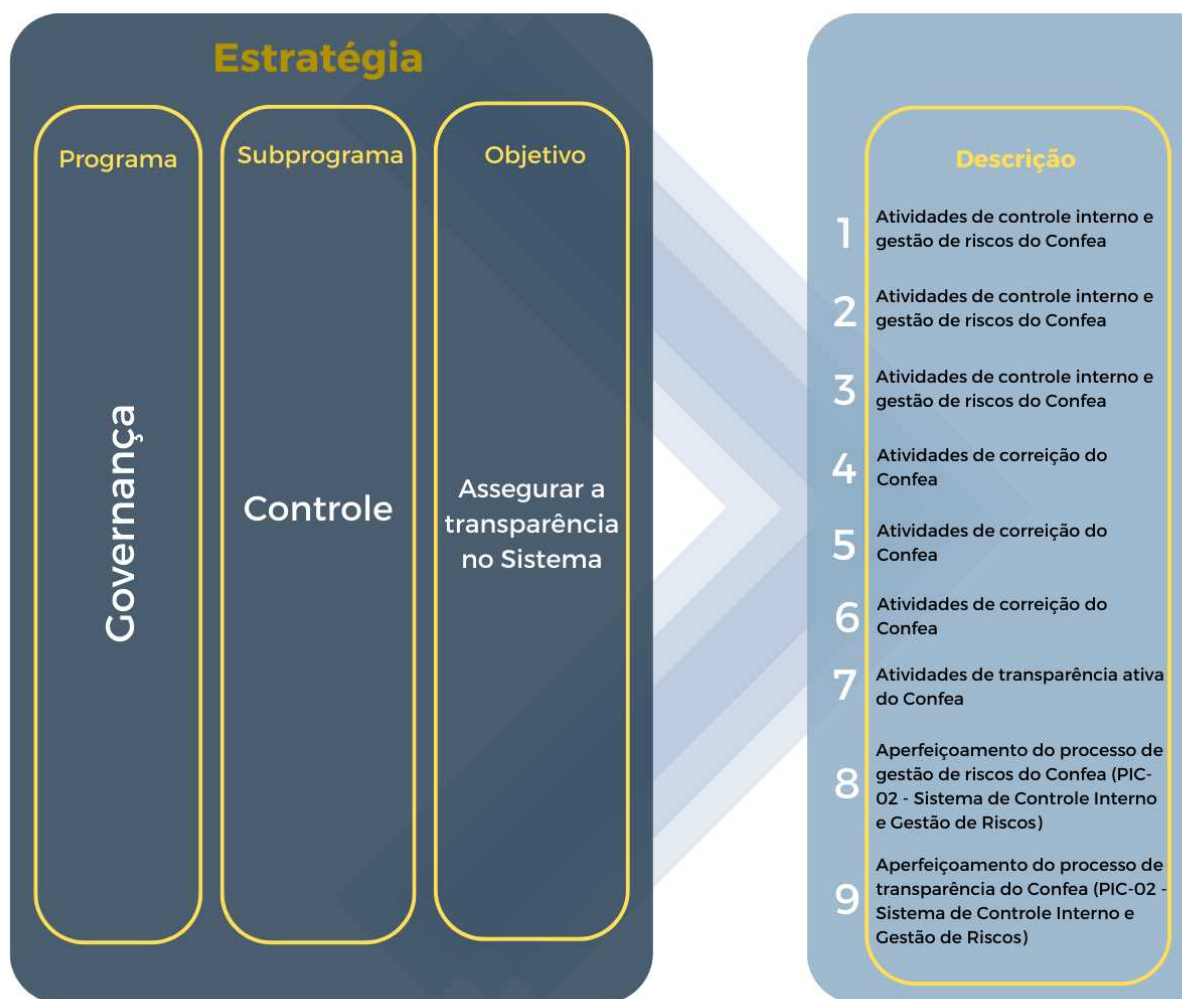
Estratégia

Programa

Governança

Subprograma

Controle

Objetivo

Assegurar a transparência no Sistema

Descrição

1 Atividades de controle interno e gestão de riscos do Confea

2 Atividades de controle interno e gestão de riscos do Confea

3 Atividades de controle interno e gestão de riscos do Confea

4 Atividades de correição do Confea

5 Atividades de correição do Confea

6 Atividades de correição do Confea

7 Atividades de transparência ativa do Confea

8 Aperfeiçoamento do processo de gestão de riscos do Confea (PIC-02 - Sistema de Controle Interno e Gestão de Riscos)

9 Aperfeiçoamento do processo de transparência do Confea (PIC-02 - Sistema de Controle Interno e Gestão de Riscos)